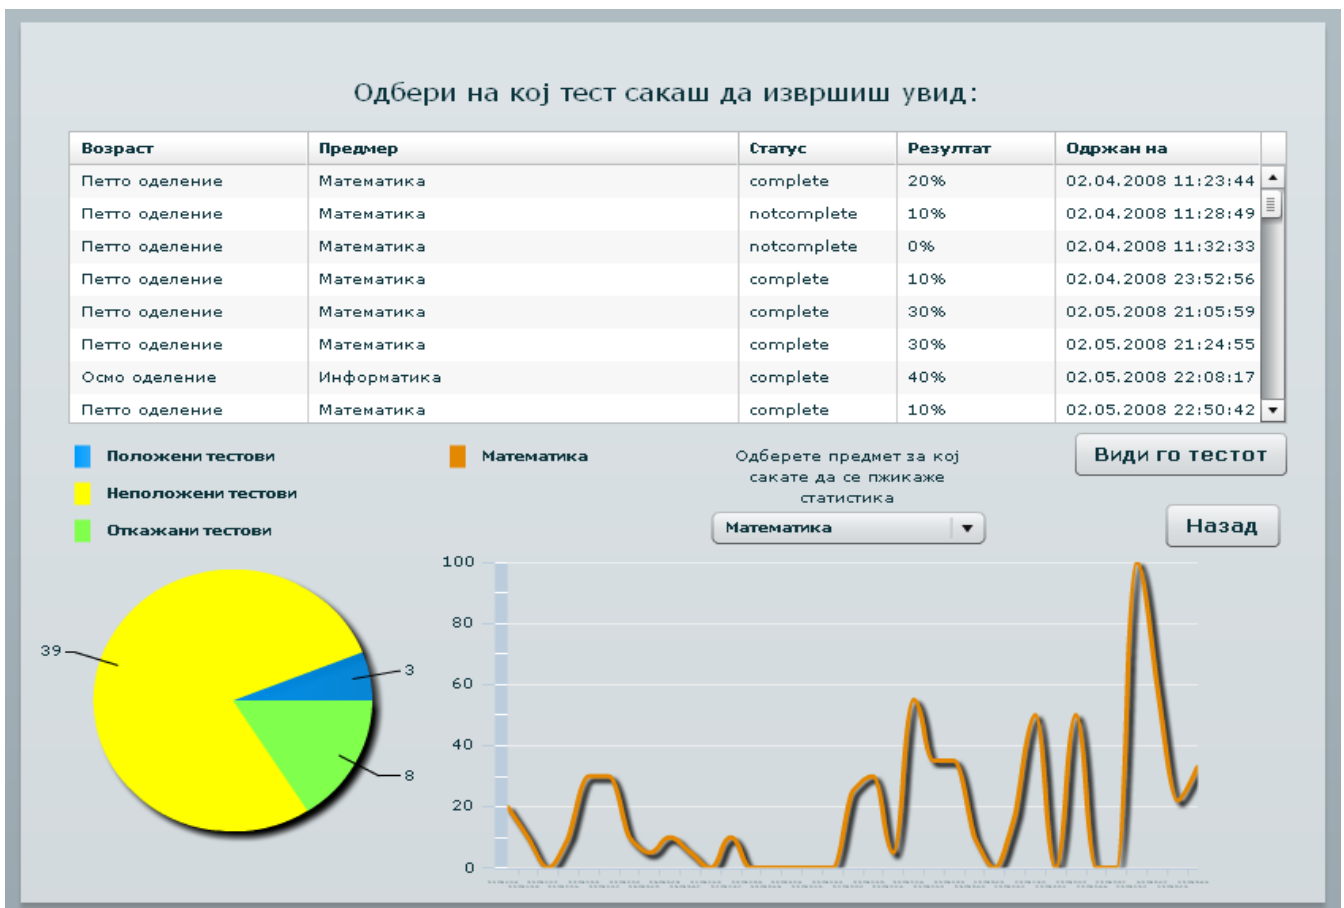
Одбери на кој тест сакаш да извршиш увид:

| Возраст | Предмер | Статус | Резултат | Одржан на |
|---|---|---|---|---|
| Петто оделение | Математика | complete | 20% | 02.04.2008 11:23:44 |
| Петто оделение | Математика | notcomplete | 10% | 02.04.2008 11:28:49 |
| Петто оделение | Математика | notcomplete | 0% | 02.04.2008 11:32:33 |
| Петто оделение | Математика | complete | 10% | 02.04.2008 23:52:56 |
| Петто оделение | Математика | complete | 30% | 02.05.2008 21:05:59 |
| Петто оделение | Математика | complete | 30% | 02.05.2008 21:24:55 |
| Осмо оделение | Информатика | complete | 40% | 02.05.2008 22:08:17 |
| Петто оделение | Математика | complete | 10% | 02.05.2008 22:50:42 |

Положени тестови
Неположени тестови
Откажани тестови

Математика

Одберете предмет за кој сакате да се пжикаже статистика

Математика

Види го тестот

Назад

39
3
8

100
80
60
40
20
0